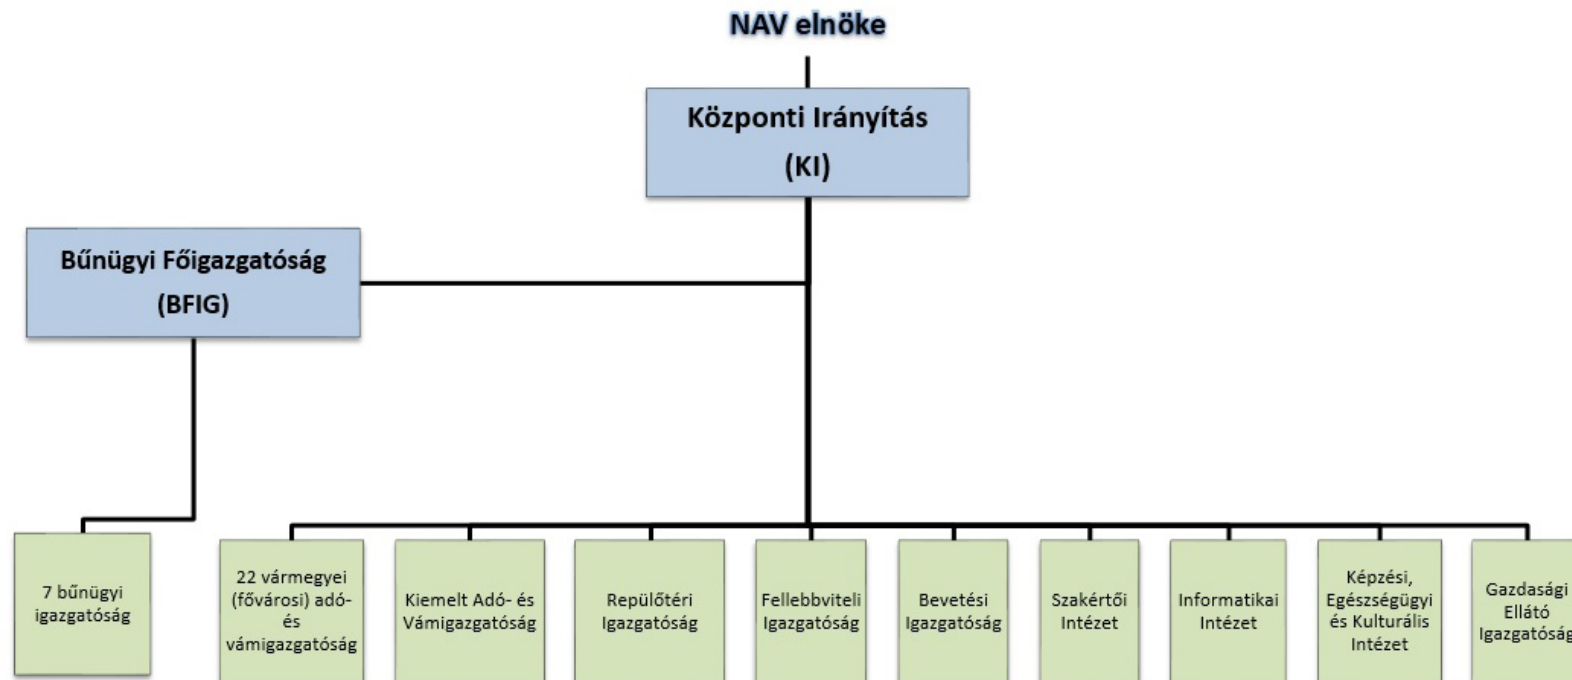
NAV elnöke

Központi Irányítás
(KI)

Bűnügyi Főigazgatóság
(BFIG)

7 bűnügyi igazgatóság

22 vármegyei (fővárosi) adó- és vámigazgatóság

Kiemelt Adó- és Vámigazgatóság

Repülőtéri Igazgatóság

Fellebbviteli Igazgatóság

Bevetési Igazgatóság

Szakértői Intézet

Informatikai Intézet

Képzési, Egészségügyi és Kulturális Intézet

Gazdasági Ellátó Igazgatóság